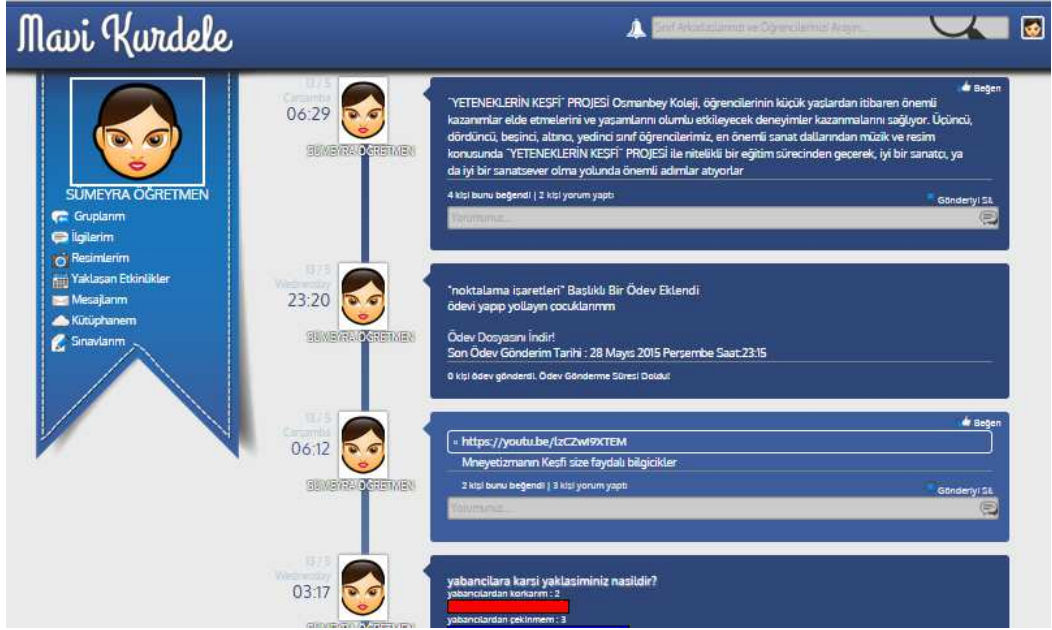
Mavi Kurdele

Sınıf Arkadaşlarınızı ve Öğrencilerinizi Arayın...

SÜMEYRA ÖĞRETMEN
Gruplarım
İlgilerim
Resimlerim
Yaklaşan Etkinlikler
Mesajlarım
Kütüphanem
Sınavlarım

13/5
Çarşamba
06:29
SÜMEYRA ÖĞRETMEN

Beğen
"YETENEKLERİN KEŞFİ" PROJESİ Osmanbey Koleji, öğrencilerinin küçük yaşlardan itibaren önemli kazanımlar elde etmelerini ve yaşamlarını olumlu etkileyecek deneyimler kazanmalarını sağlıyor. Üçüncü, dördüncü, beşinci, altıncı, yedinci sınıf öğrencilerimiz, en önemli sanat dallarından müzik ve resim konusunda "YETENEKLERİN KEŞFİ" PROJESİ ile nitelikli bir eğitim sürecinden geçerek, iyi bir sanatçı, ya da iyi bir sanatsever olma yolunda önemli adımlar atıyorlar

4 kişi bunu beğendi | 2 kişi yorum yaptı
Gönderiyi Sil
Yorumunuz...

13/5
Wednesday
23:20
SÜMEYRA ÖĞRETMEN

"noktalama işaretleri" Başlıklı Bir Ödev Eklendi
ödevi yapıp yollayın çocuklarımm

Ödev Dosyasını İndir!
Son Ödev Gönderim Tarihi : 28 Mayıs 2015 Perşembe Saat:23:15

0 kişi ödev gönderdi. Ödev Gönderme Süresi Doldu!

13/5
Çarşamba
06:12
SÜMEYRA ÖĞRETMEN

Beğen
» https://youtu.be/lzCZwI9XTEM
Mneyetizmanın Keşfi size faydalı bilgicikler

2 kişi bunu beğendi | 3 kişi yorum yaptı
Gönderiyi Sil
Yorumunuz...

13/5
Wednesday
03:17
SÜMEYRA ÖĞRETMEN

yabancilara karsi yaklasiminiz nasildir?
yabancılardan korkarım : 2
yabancılardan çekinmem : 3